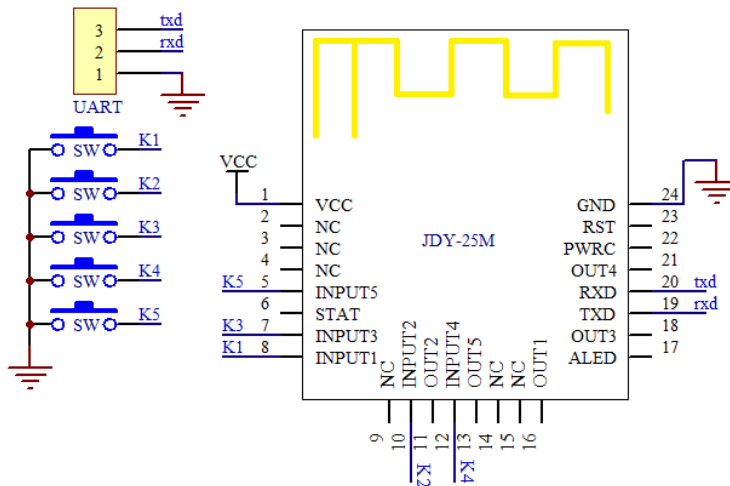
3
2
1
txd
rxd
UART

SW K1
SW K2
SW K3
SW K4
SW K5

VCC

1 VCC
2 NC
3 NC
4 NC
K5 5 INPUT5
6 STAT
K3 7 INPUT3
K1 8 INPUT1

JDY-25M

GND 24
RST 23
PWRC 22
OUT4 21
RXD 20 txd
TXD 19 rxd
OUT3 18
ALED 17

NC INPUT2 OUT2 INPUT4 OUT5 NC NC OUT1
9 10 11 12 13 14 15 16
K2 K4